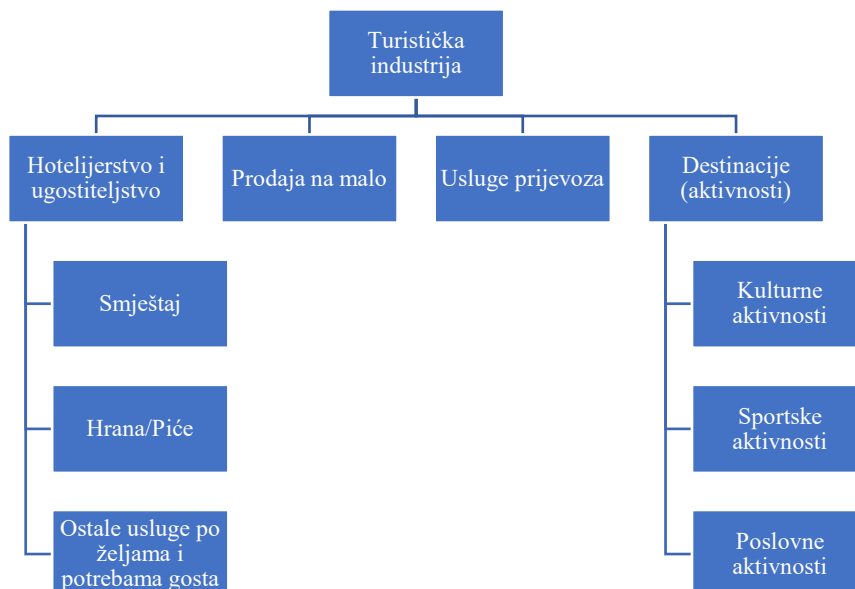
Turistička industrija

Hotelijerstvo i ugostiteljstvo

Prodaja na malo

Usluge prijevoza

Destinacije (aktivnosti)

Smještaj

Hrana/Piće

Ostale usluge po željama i potrebama gosta

Kulturne aktivnosti

Sportske aktivnosti

Poslovne aktivnosti